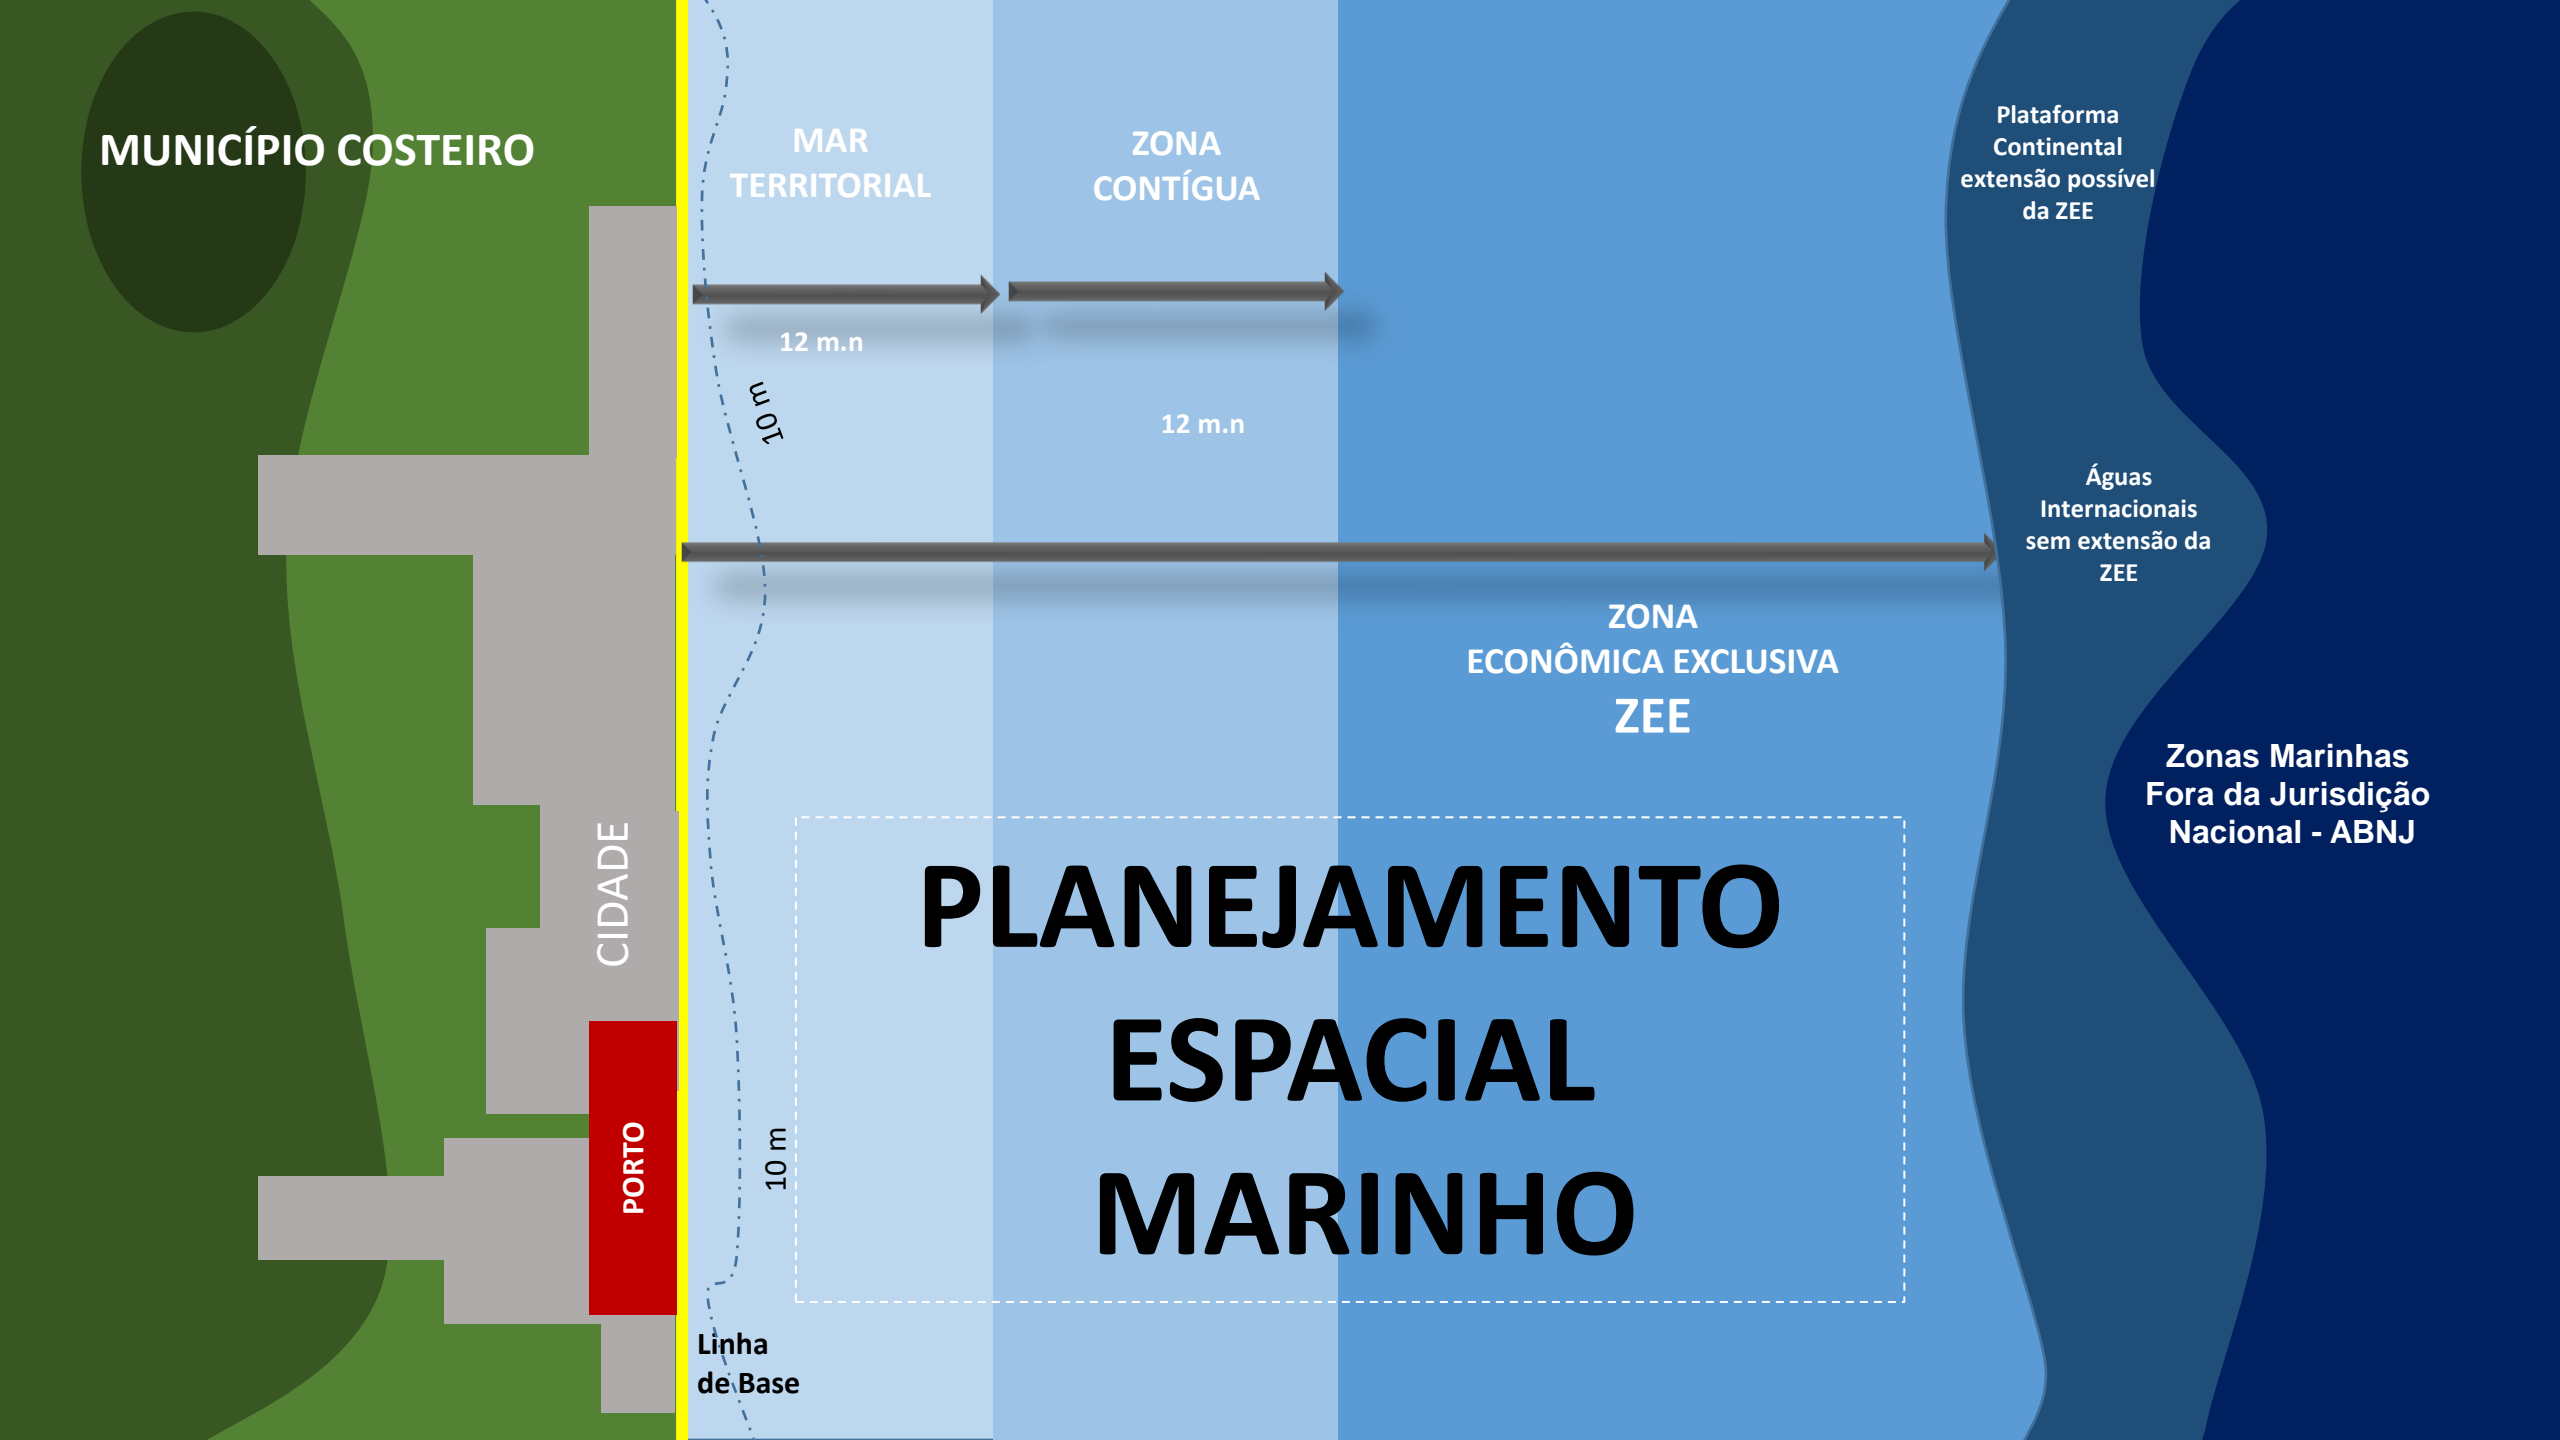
MUNICÍPIO COSTEIRO

MAR TERRITORIAL

ZONA CONTÍGUA

Plataforma Continental extensão possível da ZEE

12 m.n

10 m

12 m.n

Águas Internacionais sem extensão da ZEE

ZONA ECONÔMICA EXCLUSIVA
ZEE

Zonas Marinhas Fora da Jurisdição Nacional - ABNJ

CIDADE

PLANEJAMENTO ESPACIAL MARINHO

PORTO

10 m

Linha de Base